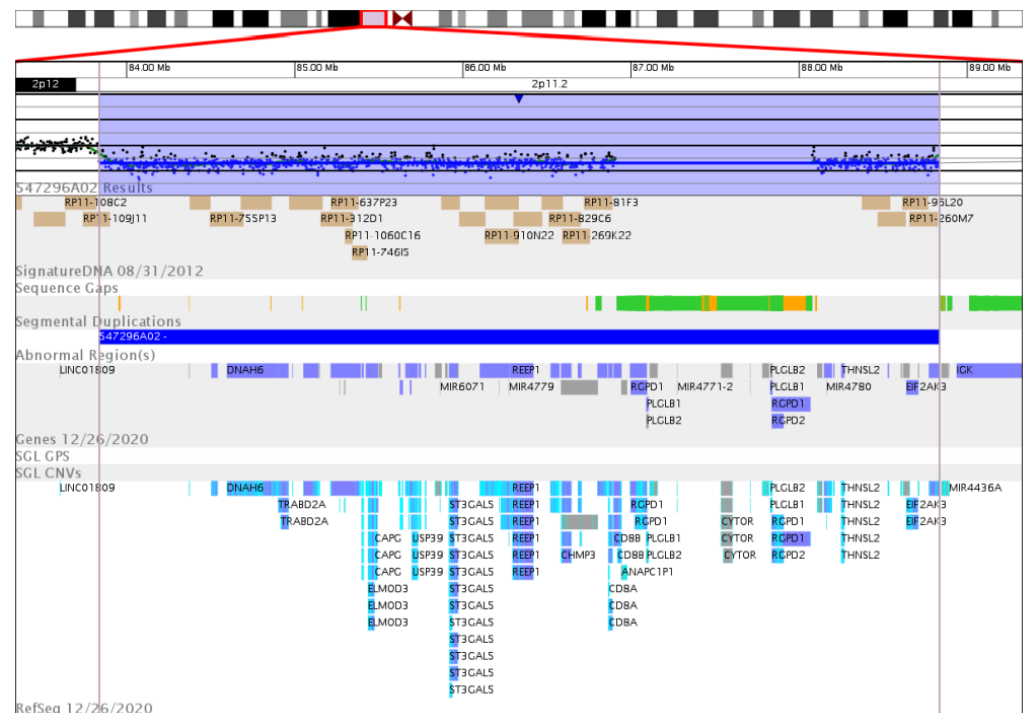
84.00 Mb
85.00 Mb
86.00 Mb
87.00 Mb
88.00 Mb
89.00 Mb
2p12
2p11.2

S47296A02 Results
RP11-108C2
RP11-109J11
RP11-755P13
RP11-637P23
RP11-312D1
RP11-1060C16
RP11-746I5
RP11-910N22
RP11-81F3
RP11-829C6
RP11-269K22
RP11-96L20
RP11-260M7

SignatureDNA 08/31/2012
Sequence Gaps
Segmental Duplications
S47296A02 -
Abnormal Region(s)
LINC01809
DNAH6
MIR6071
REEP1
MIR4779
RGPD1
PLGLB1
PLGLB2
MIR4771-2
PLGLB2
PLGLB1
RGPD1
RGPD2
THNSL2
MIR4780
EIF2AK3
IGK

Genes 12/26/2020
SGL GPS
SGL CNVs
LINC01809
DNAH6
TRABD2A
TRABD2A
CAPG
CAPG
CAPG
ELMOD3
ELMOD3
ELMOD3
USP39
USP39
USP39
ST3GAL5
ST3GAL5
ST3GAL5
ST3GAL5
ST3GAL5
ST3GAL5
ST3GAL5
ST3GAL5
ST3GAL5
ST3GAL5
ST3GAL5
REEP1
REEP1
REEP1
REEP1
REEP1
REEP1
CHMP3
RGPD1
RGPD1
CD8B
CD8B
PLGLB2
ANAPC1P1
CD8A
CD8A
CD8A
CYTOR
CYTOR
CYTOR
PLGLB2
PLGLB1
RGPD1
RGPD1
RGPD2
THNSL2
THNSL2
THNSL2
THNSL2
THNSL2
MIR4436A
EIF2AK3
EIF2AK3

RefSeq 12/26/2020